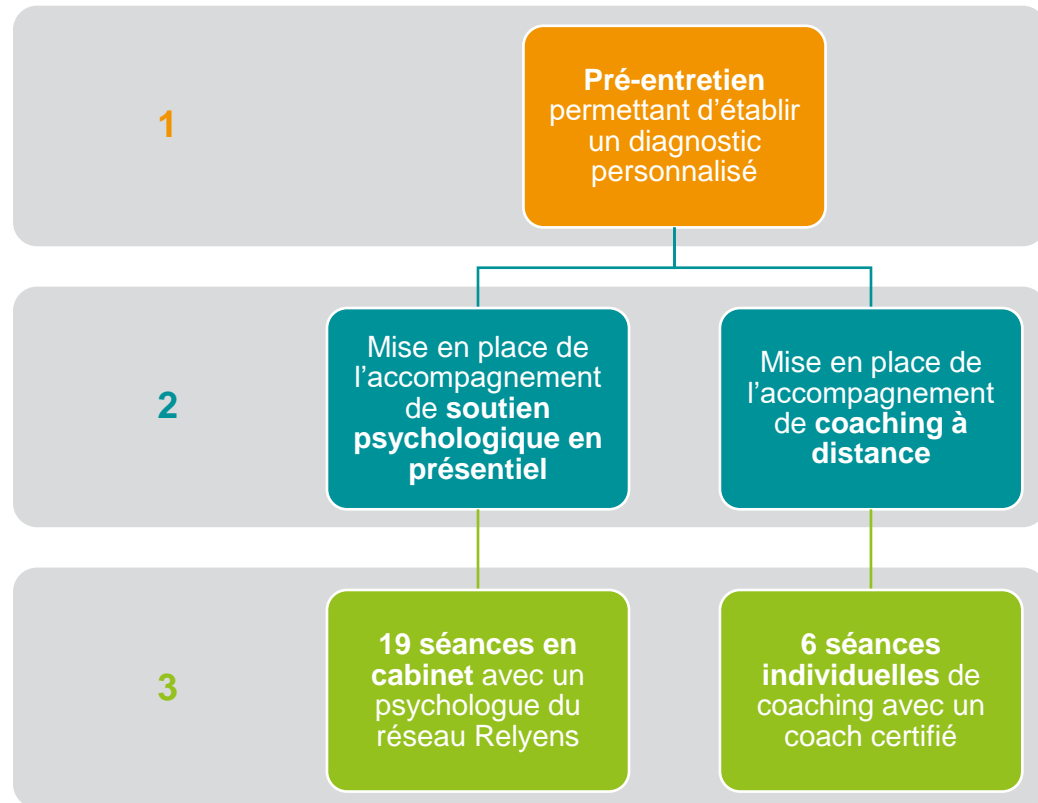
1

Pré-entretien permettant d’établir un diagnostic personnalisé

2

Mise en place de l’accompagnement de soutien psychologique en présentiel

Mise en place de l’accompagnement de coaching à distance

3

19 séances en cabinet avec un psychologue du réseau Relyens

6 séances individuelles de coaching avec un coach certifié